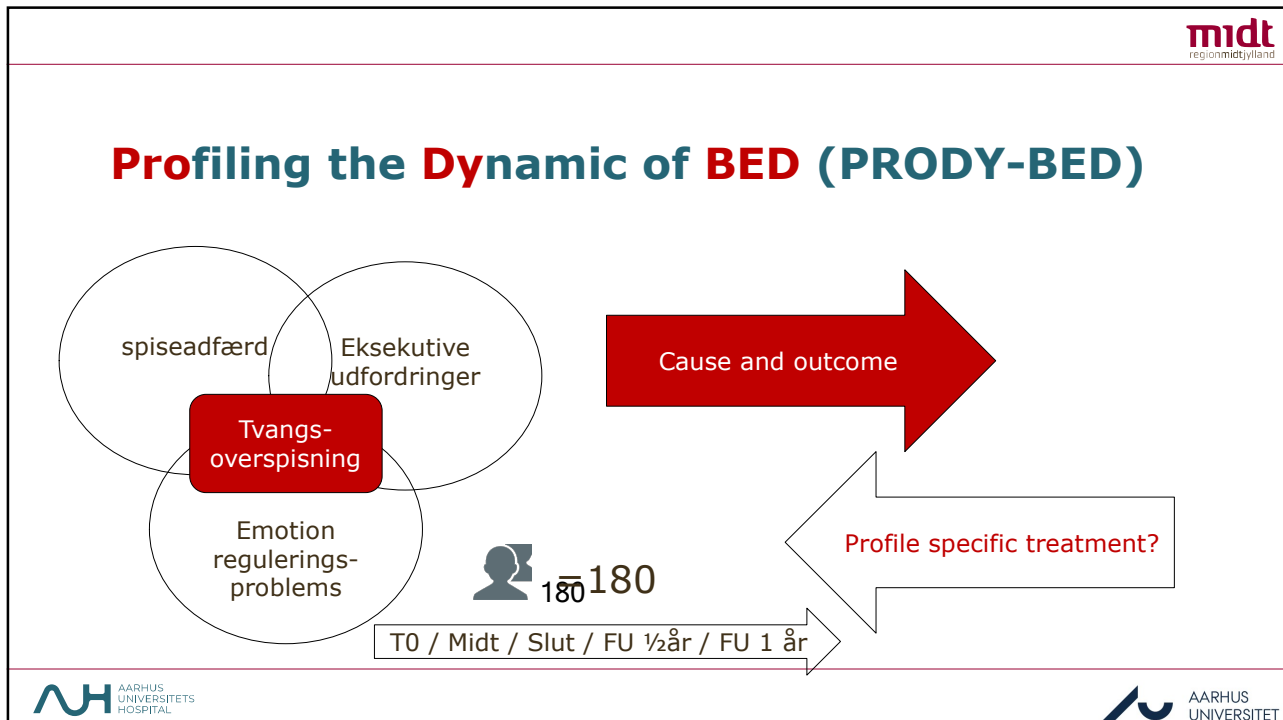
midt
regionmidtjylland

Profiling the Dynamic of BED (PRODY-BED)

spiseadfærd

Eksekutive udfordringer

Tvangs-overspisning

Emotion regulerings-problems

Cause and outcome

Profile specific treatment?

180 =180

T0 / Midt / Slut / FU ½år / FU 1 år

AARHUS UNIVERSITETS HOSPITAL

AARHUS UNIVERSITET